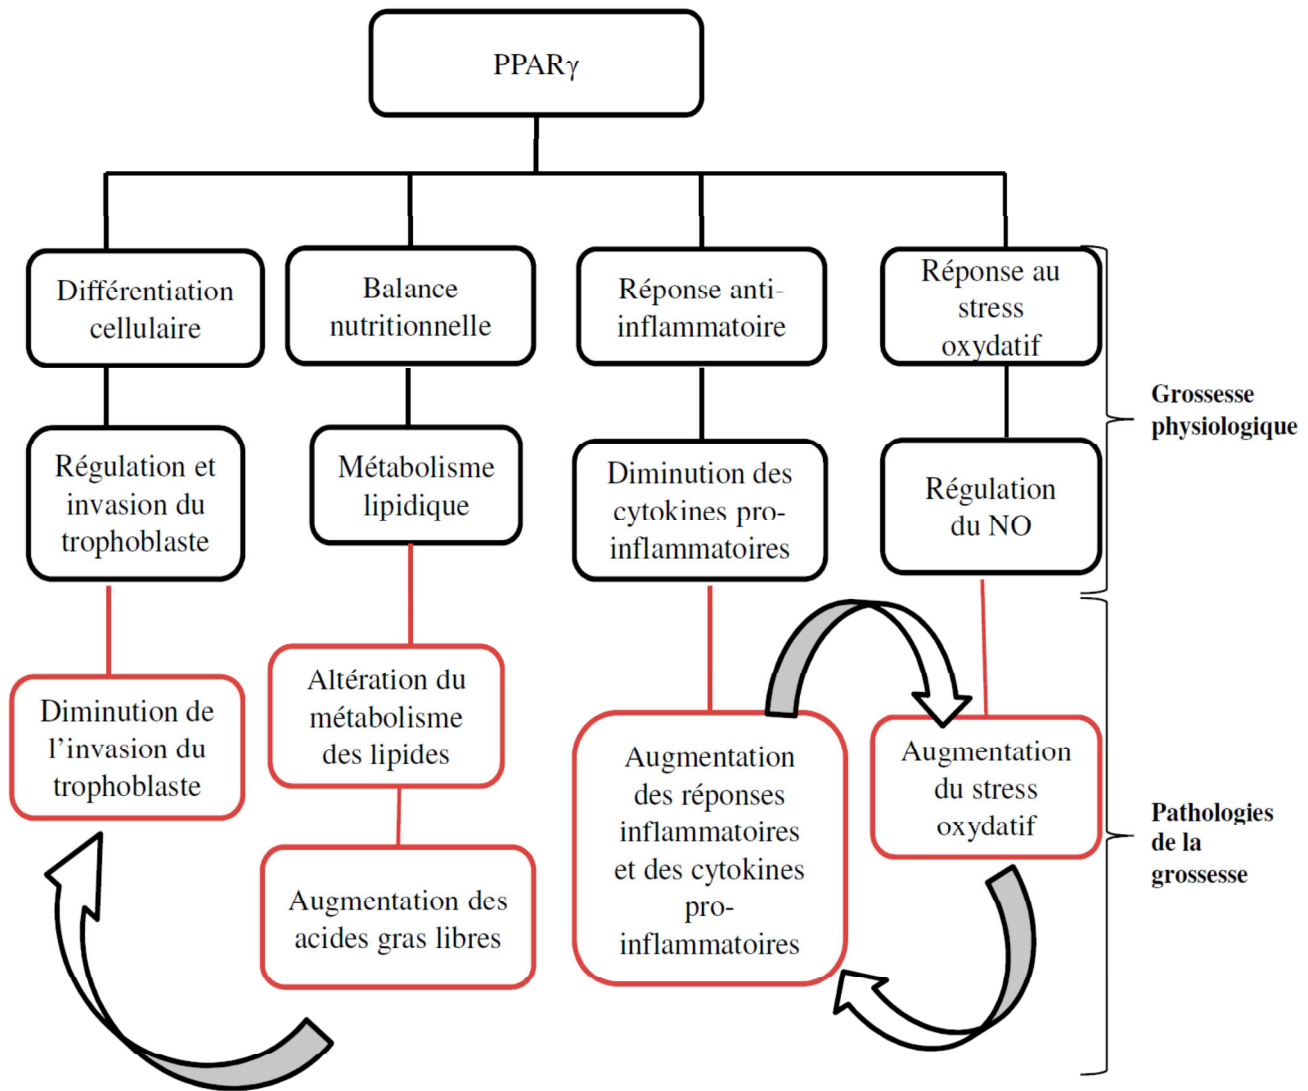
PPAR$\gamma$

Différentiation cellulaire

Balance nutritionnelle

Réponse anti-inflammatoire

Réponse au stress oxydatif

Régulation et invasion du trophoblaste

Métabolisme lipidique

Diminution des cytokines pro-inflammatoires

Régulation du NO

Grossesse physiologique

Diminution de l'invasion du trophoblaste

Altération du métabolisme des lipides

Augmentation des acides gras libres

Augmentation des réponses inflammatoires et des cytokines pro-inflammatoires

Augmentation du stress oxydatif

Pathologies de la grossesse